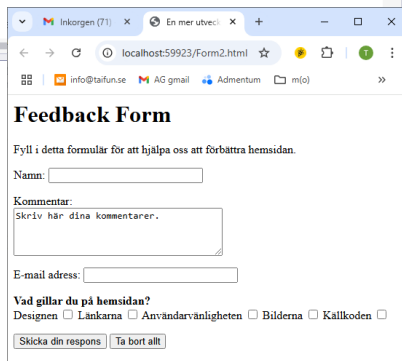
Inkorgen (71) × En mer utveck ×

localhost:59923/Form2.html

info@taifun.se AG gmail Admentum m(o)

# Feedback Form

Fyll i detta formulär för att hjälpa oss att förbättra hemsidan.

Namn:

Kommentar:

Skriv här dina kommentarer.

E-mail adress:

**Vad gillar du på hemsidan?**

Designen ☐ Länkarna ☐ Användarvänligheten ☐ Bilderna ☐ Källkoden ☐

Skicka din respons Ta bort allt